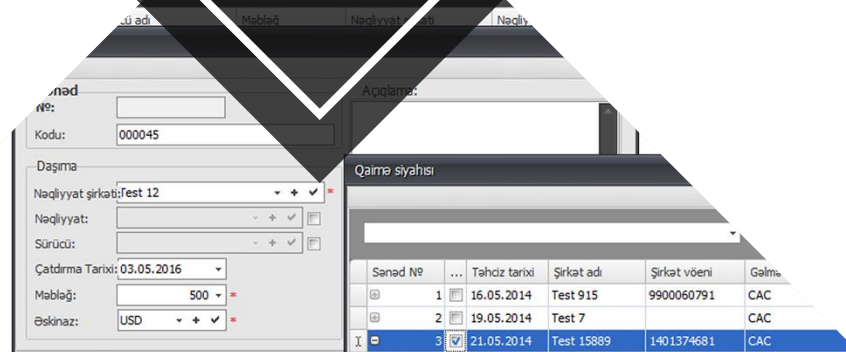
...cü adı | Məbləğ | Nəqliyyat ... | Nəqliy...

Sənəd
№:
Kodu: 000045

Açıqlama:

Daşıma
Nəqliyyat şirkəti: Test 12 *
Nəqliyyat:
Sürücü:
Çatdırma Tarixi: 03.05.2016
Məbləğ: 500 *
Əskinaz: USD *

Qaimə siyahısı

| | Sənəd № | ... | Təhciz tarixi | Şirkət adı | Şirkət vöeni | Gəlmə |
|---|---|---|---|---|---|---|
| ⊞ | 1 | ☐ | 16.05.2014 | Test 915 | 9900060791 | CAC |
| ⊞ | 2 | ☐ | 19.05.2014 | Test 7 | | CAC |
| I ⊟ | 3 | ☑ | 21.05.2014 | Test 15889 | 1401374681 | CAC |